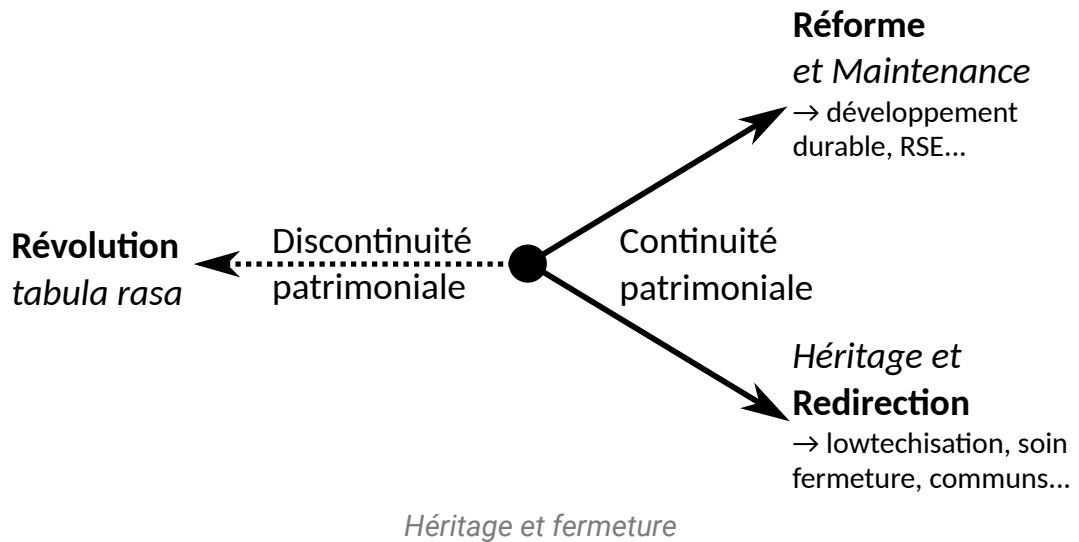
Réforme
et Maintenance
→ développement durable, RSE…

Révolution
tabula rasa

Discontinuité patrimoniale

Continuité patrimoniale

Héritage et
Redirection
→ lowtechisation, soin fermeture, communs…

Héritage et fermeture